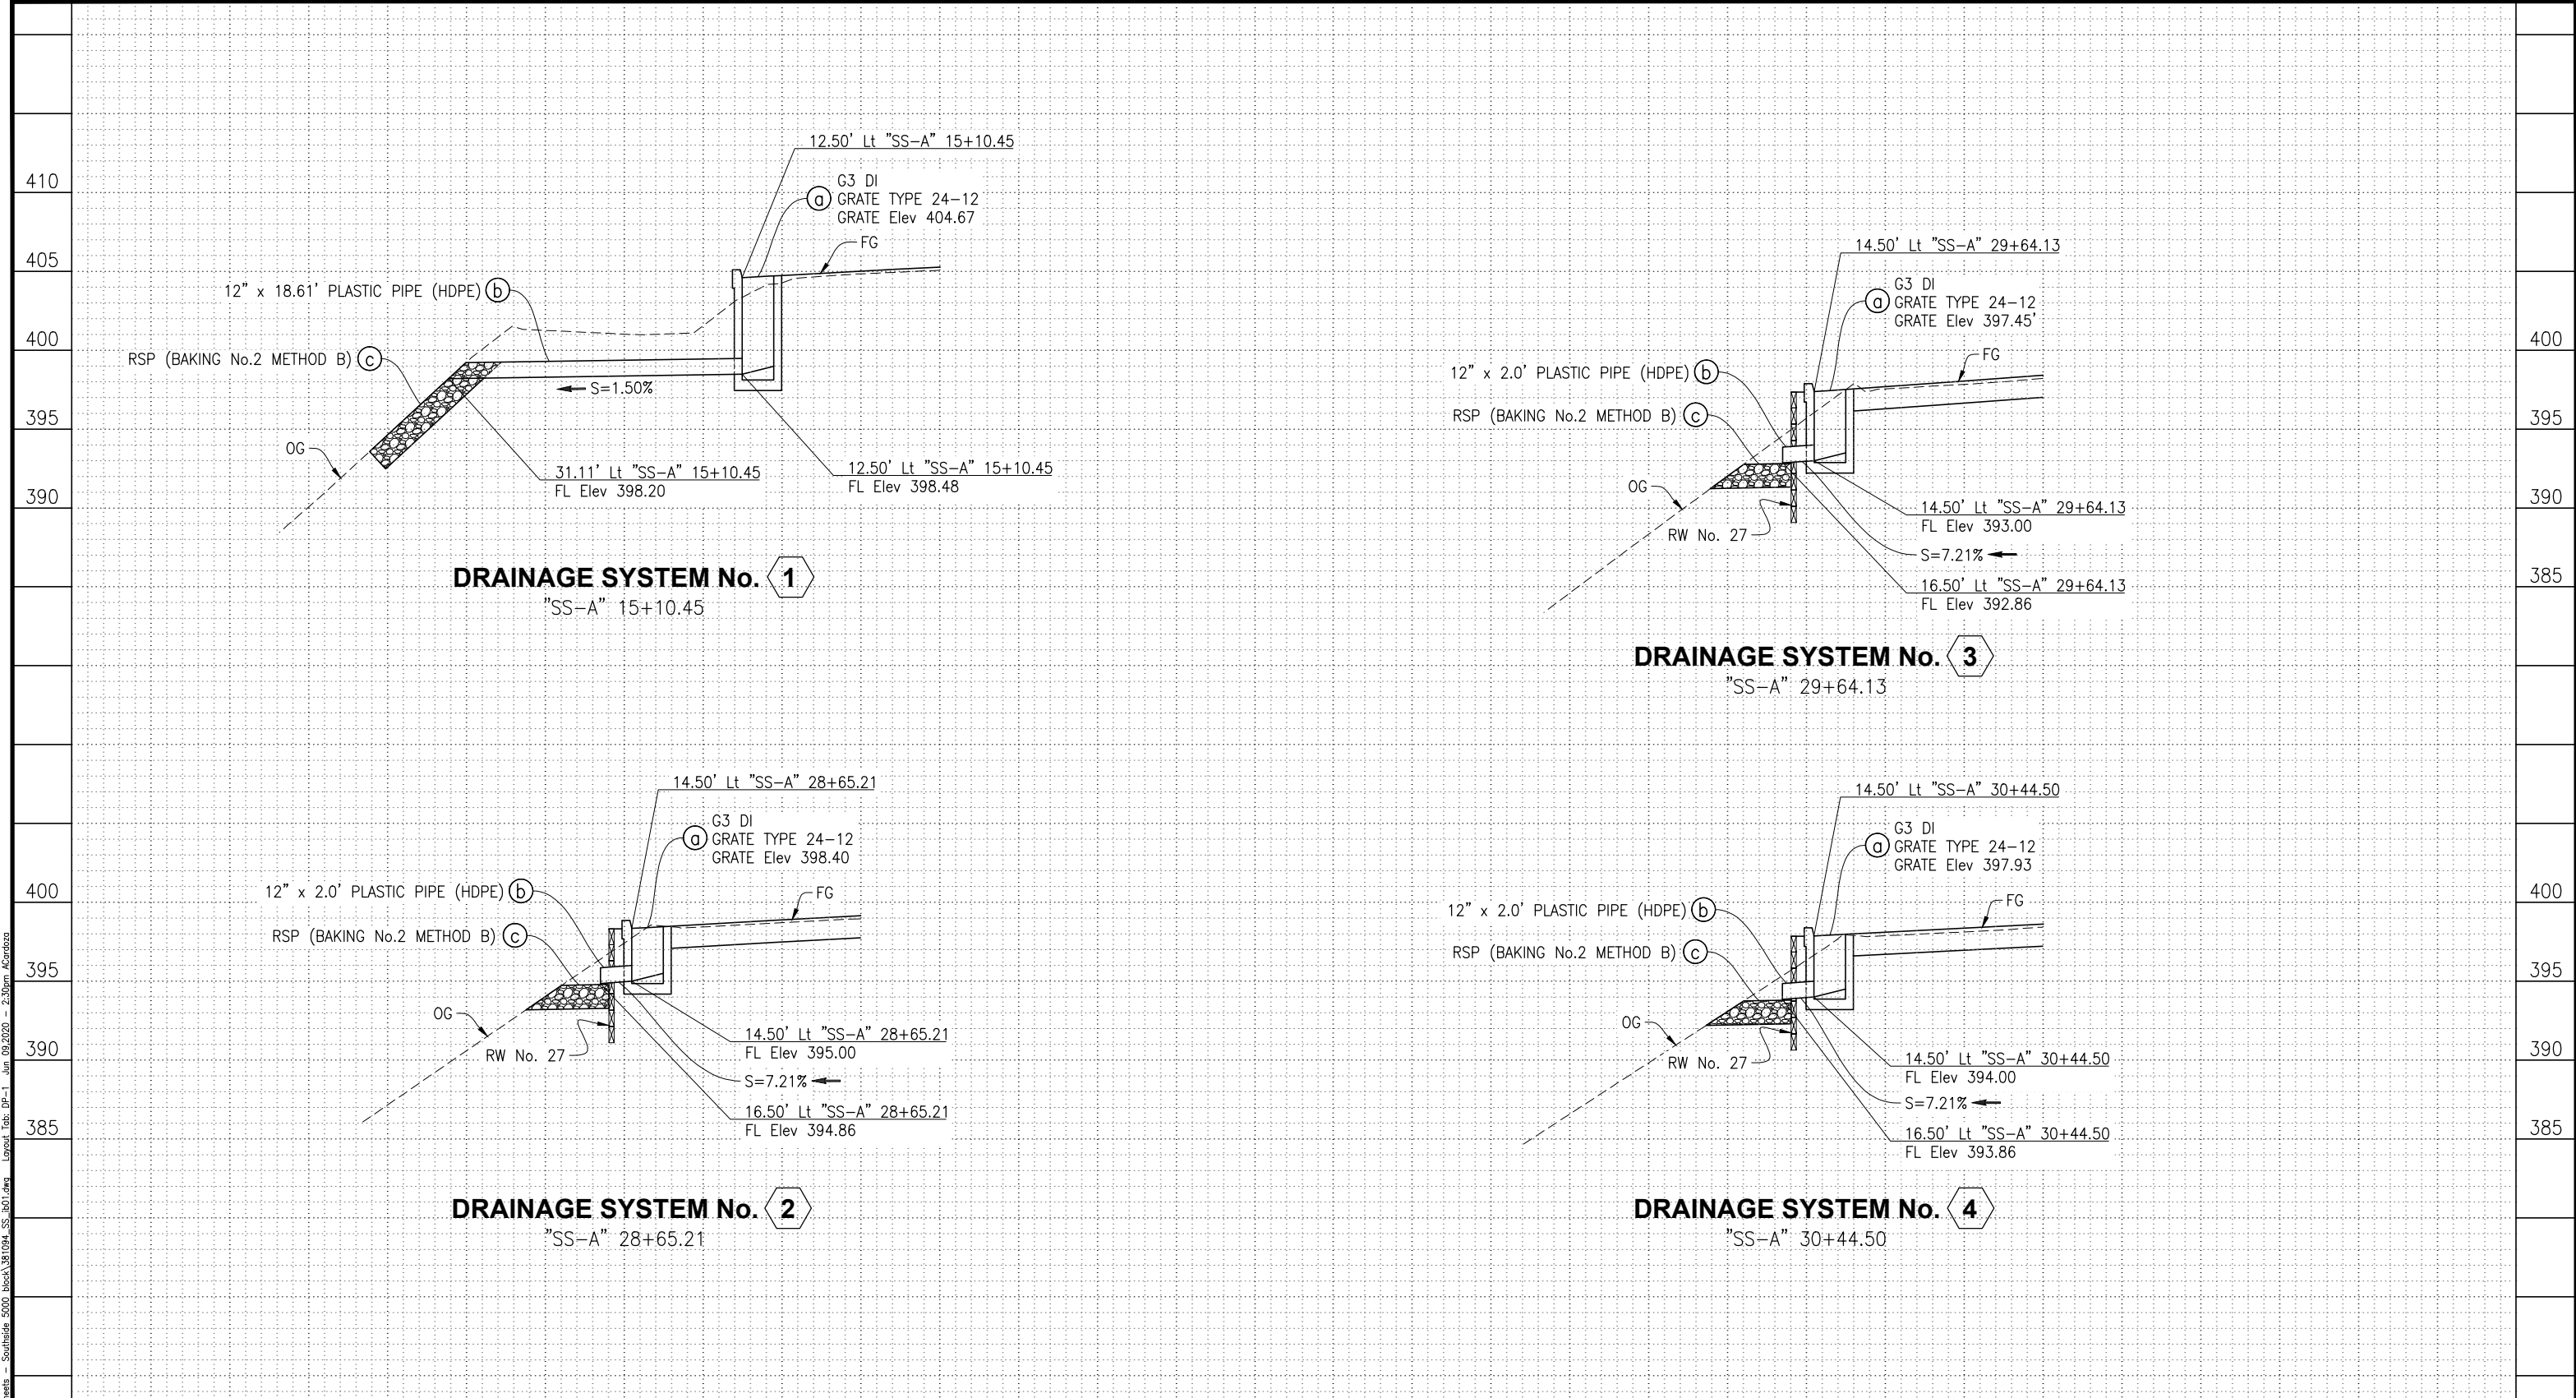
410
405
400
395
390

12.50' Lt "SS-A" 15+10.45
G3 DI
(a) GRATE TYPE 24-12
GRATE Elev 404.67
FG
12" x 18.61' PLASTIC PIPE (HDPE) (b)
RSP (BAKING No.2 METHOD B) (c)
S=1.50%
OG
31.11' Lt "SS-A" 15+10.45
FL Elev 398.20
12.50' Lt "SS-A" 15+10.45
FL Elev 398.48

DRAINAGE SYSTEM No. 1
"SS-A" 15+10.45

400
395
390
385

14.50' Lt "SS-A" 29+64.13
G3 DI
(a) GRATE TYPE 24-12
GRATE Elev 397.45'
FG
12" x 2.0' PLASTIC PIPE (HDPE) (b)
RSP (BAKING No.2 METHOD B) (c)
OG
RW No. 27
14.50' Lt "SS-A" 29+64.13
FL Elev 393.00
S=7.21%
16.50' Lt "SS-A" 29+64.13
FL Elev 392.86

DRAINAGE SYSTEM No. 3
"SS-A" 29+64.13

400
395
390
385

14.50' Lt "SS-A" 28+65.21
G3 DI
(a) GRATE TYPE 24-12
GRATE Elev 398.40
FG
12" x 2.0' PLASTIC PIPE (HDPE) (b)
RSP (BAKING No.2 METHOD B) (c)
OG
RW No. 27
14.50' Lt "SS-A" 28+65.21
FL Elev 395.00
S=7.21%
16.50' Lt "SS-A" 28+65.21
FL Elev 394.86

DRAINAGE SYSTEM No. 2
"SS-A" 28+65.21

400
395
390
385

14.50' Lt "SS-A" 30+44.50
G3 DI
(a) GRATE TYPE 24-12
GRATE Elev 397.93
FG
12" x 2.0' PLASTIC PIPE (HDPE) (b)
RSP (BAKING No.2 METHOD B) (c)
OG
RW No. 27
14.50' Lt "SS-A" 30+44.50
FL Elev 394.00
S=7.21%
16.50' Lt "SS-A" 30+44.50
FL Elev 393.86

DRAINAGE SYSTEM No. 4
"SS-A" 30+44.50

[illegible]eets – Southside 5000 block\381094_SS_lb01.dwg Layout Tab: DP-1 Jun 09,2020 – 2:30pm ACardoza